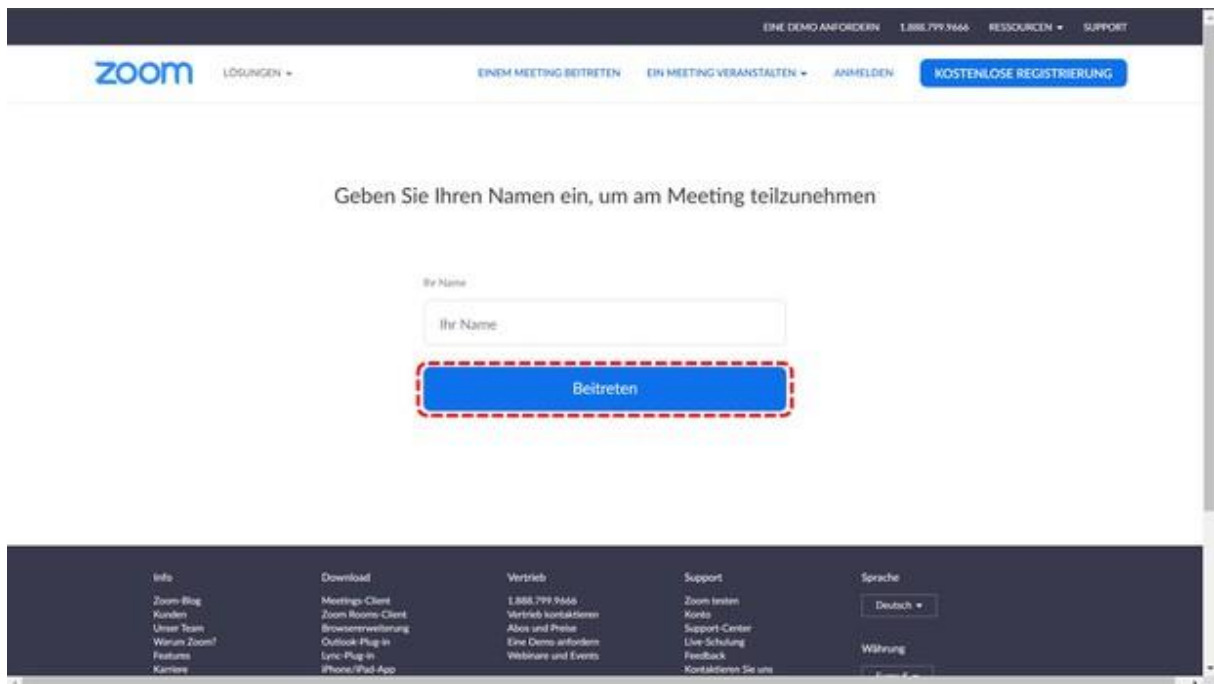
EINE DEMO ANFORDERN 1.888.799.9666 RESSOURCEN ▾ SUPPORT

zoom LÖSUNGEN ▾ EINEM MEETING BEITRETEN EIN MEETING VERANSTALTEN ▾ ANMELDEN KOSTENLOSE REGISTRIERUNG

Geben Sie Ihren Namen ein, um am Meeting teilzunehmen

Ihr Name

Ihr Name

Beitreten

Info
Zoom-Blog
Kunden
Unser Team
Warum Zoom?
Features
Karriere

Download
Meetings-Client
Zoom Rooms-Client
Browsererweiterung
Outlook-Plug-in
Lync-Plug-in
iPhone/iPad-App

Vertrieb
1.888.799.9666
Vertrieb kontaktieren
Abos und Preise
Eine Demo anfordern
Webinare und Events

Support
Zoom testen
Konto
Support-Center
Live-Schulung
Feedback
Kontaktieren Sie uns

Sprache
Deutsch ▾

Währung
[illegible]